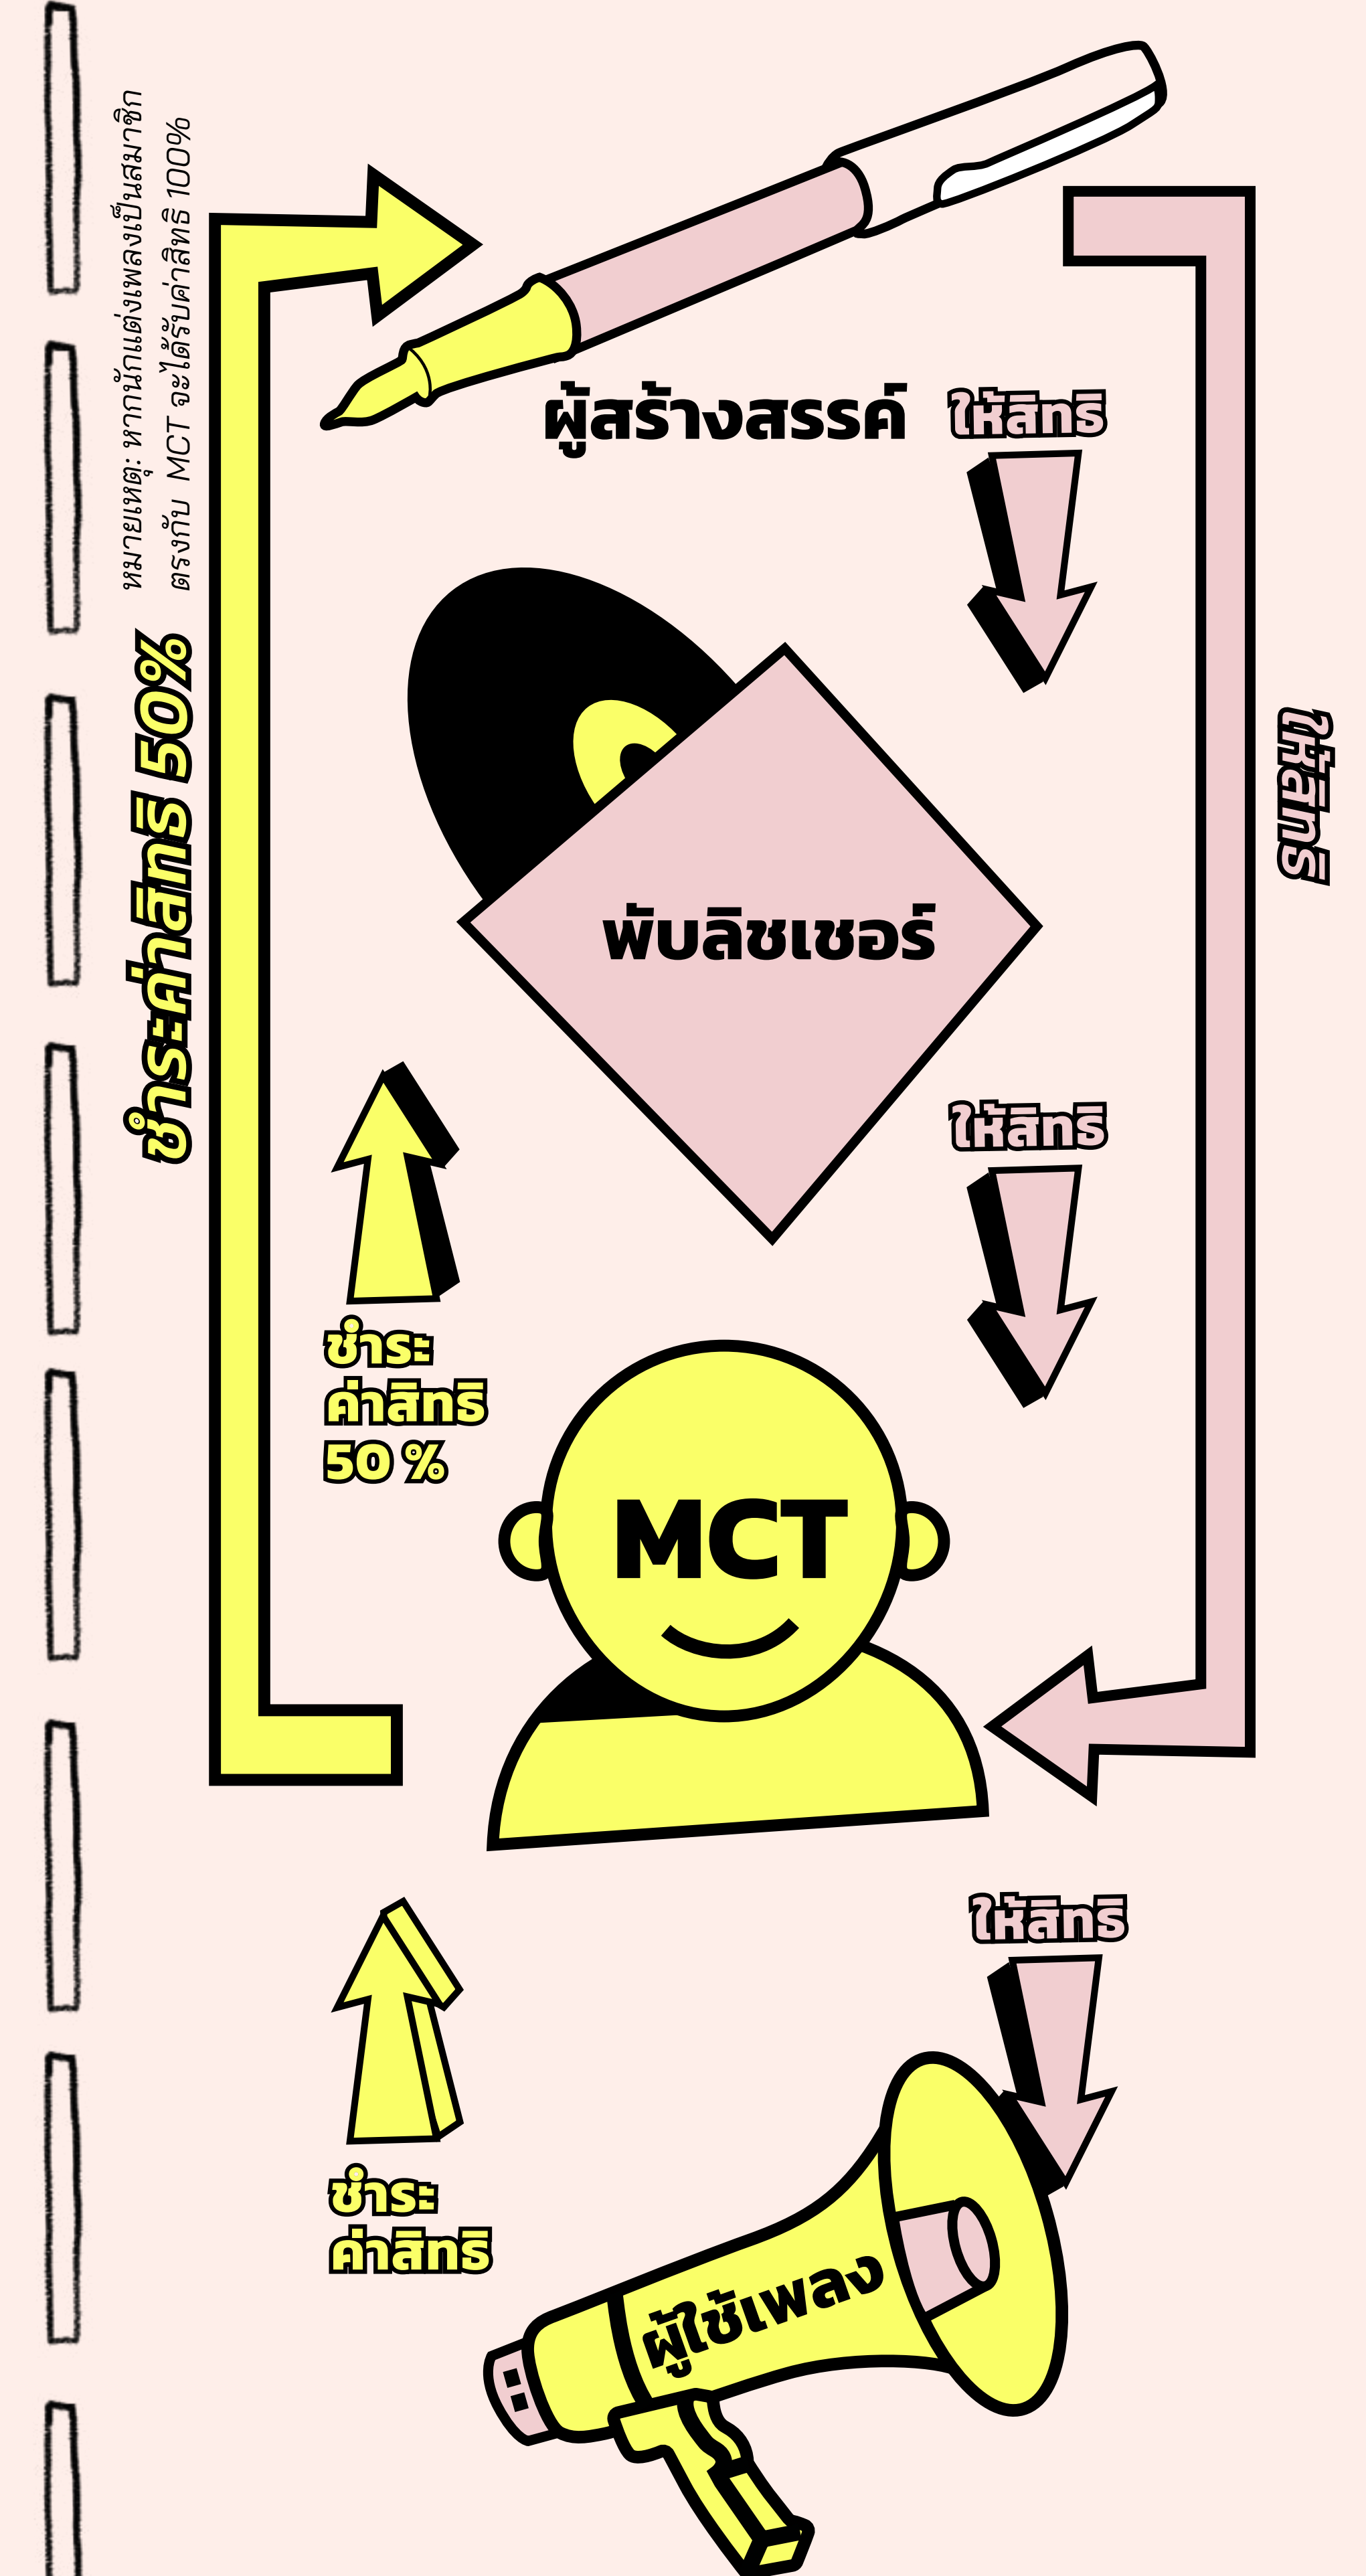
หมายเหตุ: หากนักแต่งเพลงเป็นสมาชิกตรงกับ MCT จะได้รับค่าสิทธิ 100%

ชำระค่าสิทธิ 50%

ผู้สร้างสรรค์

ให้สิทธิ

ให้สิทธิ

พับลิชเชอร์

ให้สิทธิ

ชำระค่าสิทธิ 50 %

MCT

ให้สิทธิ

ชำระค่าสิทธิ

ผู้ใช้เพลง